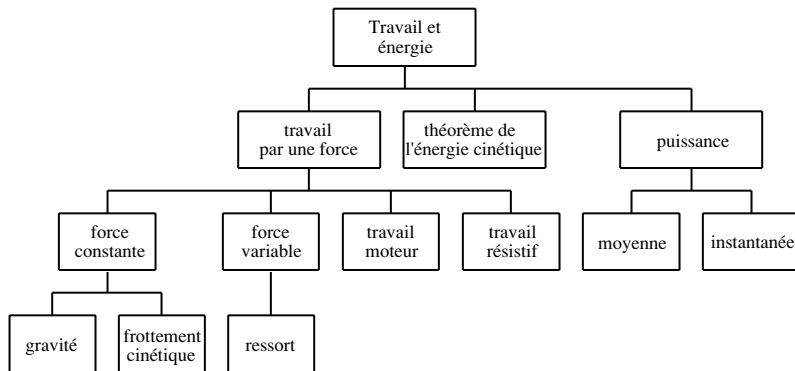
Travail et énergie

travail par une force

théorème de l'énergie cinétique

puissance

force constante

force variable

travail moteur

travail résistif

moyenne

instantanée

gravité

frottement cinétique

ressort